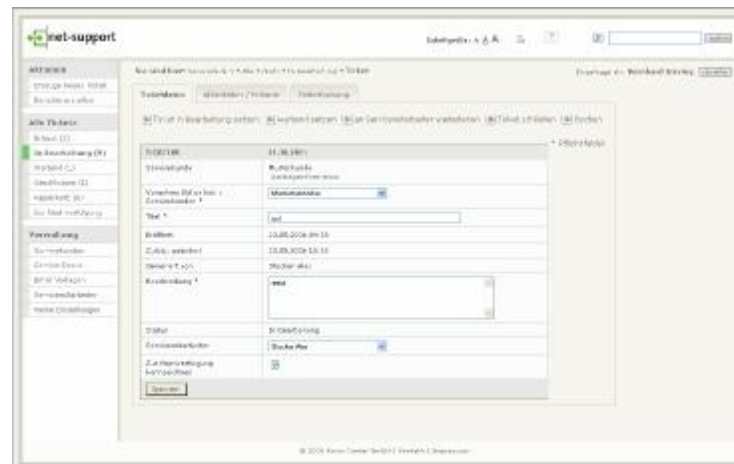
net-support

Schriftgröße: A A A

AKTIONEN
Erzeuge neues Ticket
Ticket suchen

Alle Tickets
Neu (1)
In Bearbeitung (8)
Wartend (2)
Geschlossen (3)
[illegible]
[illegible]

Verwaltung
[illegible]
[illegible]
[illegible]
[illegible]
Meine Einstellungen

Sie sind hier: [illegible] > Ticket

Eingeloggt als: Bernhard Steinley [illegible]

Ticketdaten | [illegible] | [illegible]

In Bearbeitung setzen | wartend setzen | an Servicetechniker weiterleiten | Ticket schließen | Drucken

* Pflichtfelder

| TICKET-NR. | 11.08.001 |
|---|---|
| Stammkunde | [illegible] |
| Vorname Nachname / Servicetechniker * | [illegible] |
| Titel * | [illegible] |
| Erstellt | 23.08.2006 09:15 |
| Zuletzt geändert | 23.08.2006 10:10 |
| Generiert von | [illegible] |
| Beschreibung * | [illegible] |
| Status | In Bearbeitung |
| Servicetechniker | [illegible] |
| Zur Nachverfolgung vormerken | |

Speichern

© 2006 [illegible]